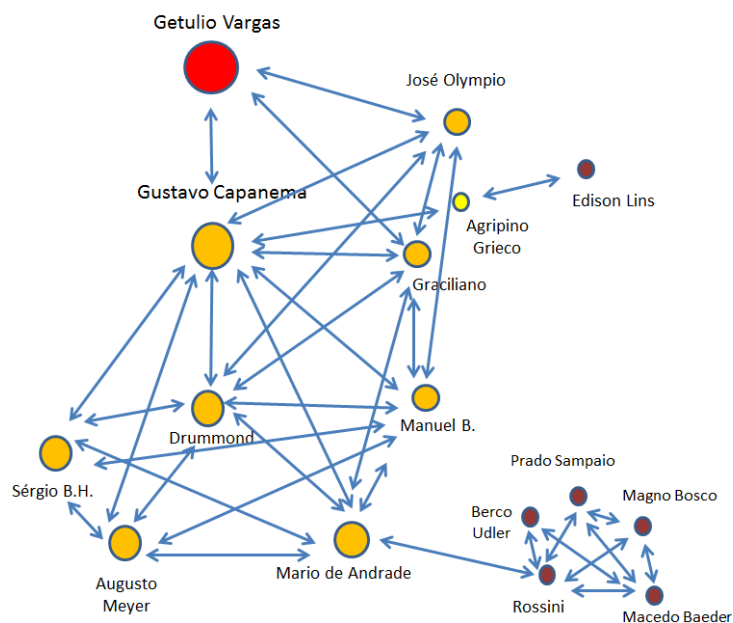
Getulio Vargas

José Olympio

Edison Lins

Gustavo Capanema

Agripino Grieco

Graciliano

Manuel B.

Drummond

Sérgio B.H.

Prado Sampaio

Magno Bosco

Berco Udler

Augusto Meyer

Mario de Andrade

Rossini

Macedo Baeder